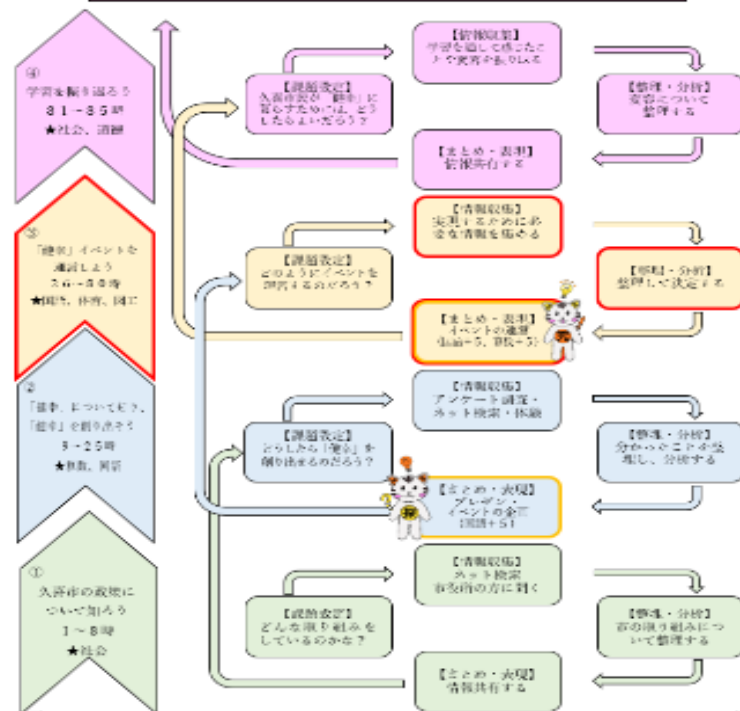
④
学習を振り返ろう
８１－８５時
★社会、道徳

③
「健幸」イベントを運営しよう
２６－８０時
★国語、体育、図工

②
「健幸」について知ろう
「健幸」を創り出そう
９－２５時
★体育、国語

①
久喜市の政策について知ろう
１－８時
★社会

【課題設定】
久喜市民が「健幸」に暮らすためには、どうしたらよいだろうか

【情報収集】
学習を通して感じたことや実践を振り返る

【整理・分析】
変容について整理する

【まとめ・表現】
情報共有する

【課題設定】
どのようにイベントを運営するのだろうか

【情報収集】
実現するために必要な情報を集める

【整理・分析】
整理して決定する

【まとめ・表現】
イベントの運営
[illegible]

【情報収集】
アンケート調査・ネット検索・体験

【課題設定】
どうしたら「健幸」を創り出せるのだろうか

【整理・分析】
分かったことを整理し、分析する

【まとめ・表現】
プレゼン・イベントの企画
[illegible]

【情報収集】
ネット検索
市役所の方に聞く

【課題設定】
どんな取り組みをしているのかな？

【整理・分析】
市の取り組みについて整理する

【まとめ・表現】
情報共有する